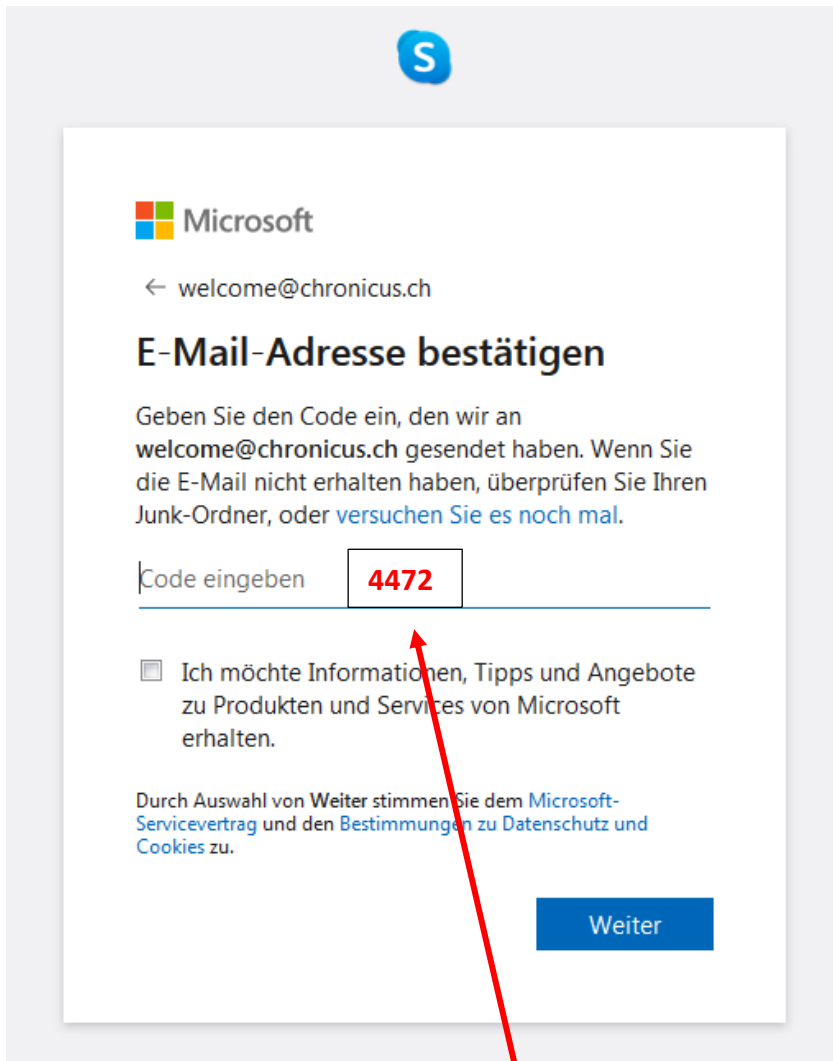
S

Microsoft

← welcome@chronicus.ch

E-Mail-Adresse bestätigen

Geben Sie den Code ein, den wir an **welcome@chronicus.ch** gesendet haben. Wenn Sie die E-Mail nicht erhalten haben, überprüfen Sie Ihren Junk-Ordner, oder versuchen Sie es noch mal.

Code eingeben 4472

Ich möchte Informationen, Tipps und Angebote zu Produkten und Services von Microsoft erhalten.

Durch Auswahl von Weiter stimmen Sie dem Microsoft-Servicevertrag und den Bestimmungen zu Datenschutz und Cookies zu.

Weiter